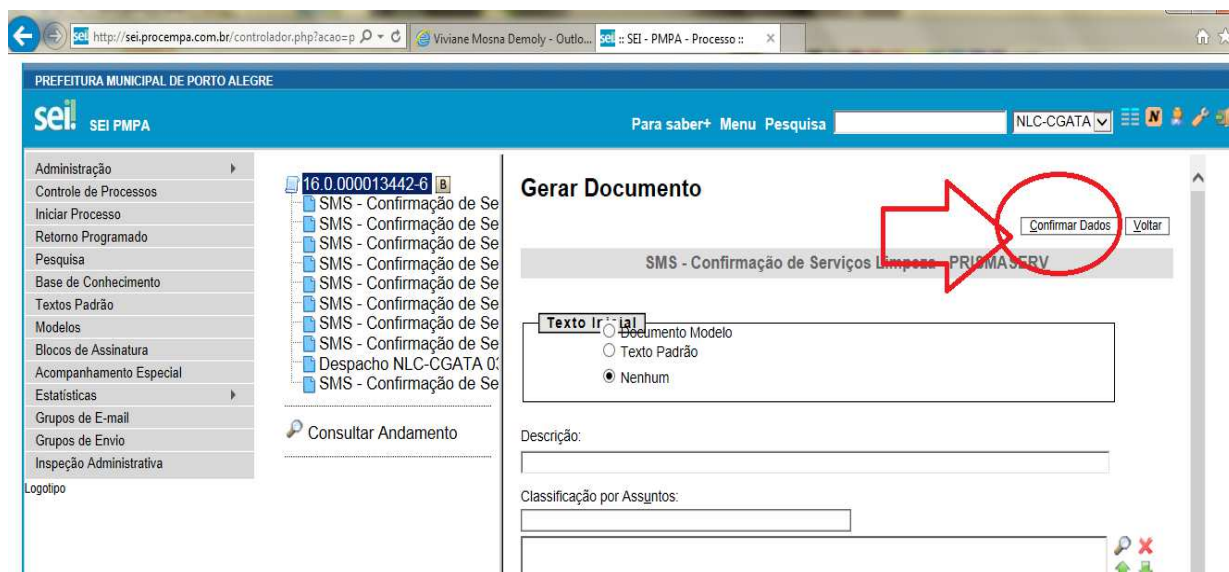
http://sei.procempa.com.br/controlador.php?acao=p

Viviane Mosna Demoly - Outlo...

:: SEI - PMPA - Processo ::

PREFEITURA MUNICIPAL DE PORTO ALEGRE

sei! SEI PMPA

Para saber+ Menu Pesquisa

NLC-CGATA

Administração
Controle de Processos
Iniciar Processo
Retorno Programado
Pesquisa
Base de Conhecimento
Textos Padrão
Modelos
Blocos de Assinatura
Acompanhamento Especial
Estatísticas
Grupos de E-mail
Grupos de Envio
Inspeção Administrativa
Logotipo

16.0.000013442-6 B
SMS - Confirmação de Se
SMS - Confirmação de Se
SMS - Confirmação de Se
SMS - Confirmação de Se
SMS - Confirmação de Se
SMS - Confirmação de Se
SMS - Confirmação de Se
SMS - Confirmação de Se
Despacho NLC-CGATA 0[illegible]
SMS - Confirmação de Se

Consultar Andamento

Gerar Documento

Confirmar Dados
Voltar

SMS - Confirmação de Serviços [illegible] - PRISMASERV

Texto Inicial
Documento Modelo
Texto Padrão
Nenhum

Descrição:

Classificação por Assuntos: